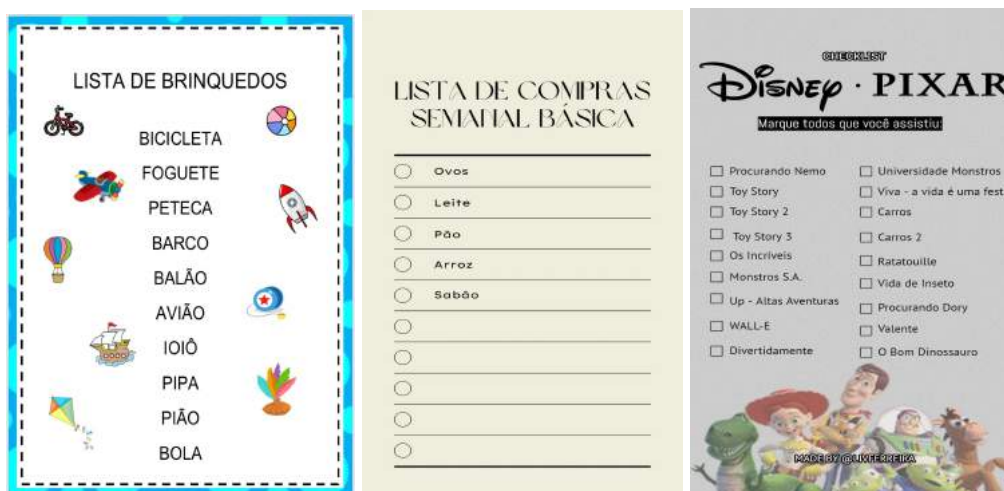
LISTA DE BRINQUEDOS

BICICLETA
FOGUETE
PETECA
BARCO
BALÃO
AVIÃO
IOIÔ
PIPA
PIÃO
BOLA

LISTA DE COMPRAS SEMANAL BÁSICA

Ovos
Leite
Pão
Arroz
Sabão

CHECKLIST
DISNEY · PIXAR
Marque todos que você assistiu:

Procurando Nemo
Toy Story
Toy Story 2
Toy Story 3
Os Incríveis
Monstros S.A.
Up - Altas Aventuras
WALL-E
Divertidamente

Universidade Monstros
Viva - a vida é uma fest
Carros
Carros 2
Ratatouille
Vida de Inseto
Procurando Dory
Valente
O Bom Dinossauro

MADE BY @LIVFERREIRA